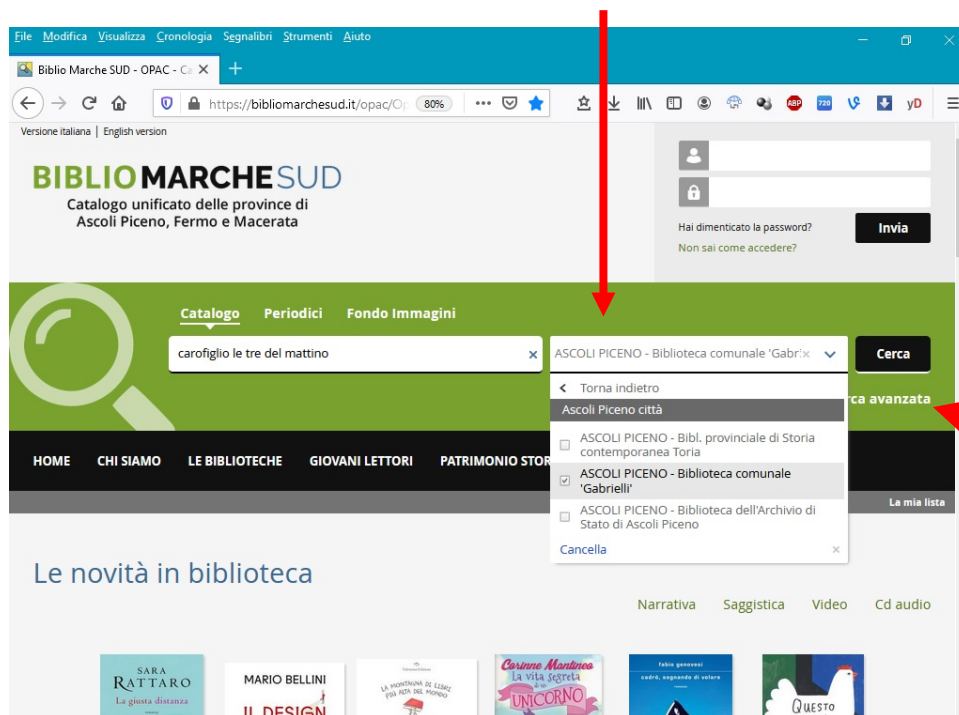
File Modifica Visualizza Cronologia Segnalibri Strumenti Aiuto

Biblio Marche SUD - OPAC - Ca ×

https://bibliomarchesud.it/opac/O 80%

Versione italiana | English version

BIBLIOMARCHESUD
Catalogo unificato delle province di Ascoli Piceno, Fermo e Macerata

Hai dimenticato la password?
Invia
Non sai come accedere?

Catalogo Periodici Fondo Immagini

carofiglio le tre del mattino ×

ASCOLI PICENO - Biblioteca comunale 'Gabri×

Cerca

Torna indietro
Ascoli Piceno città
ASCOLI PICENO - Bibl. provinciale di Storia contemporanea Toria
ASCOLI PICENO - Biblioteca comunale 'Gabrielli'
ASCOLI PICENO - Biblioteca dell'Archivio di Stato di Ascoli Piceno
Cancella ×

rca avanzata

HOME CHI SIAMO LE BIBLIOTECHE GIOVANI LETTORI PATRIMONIO STOR

La mia lista

Le novità in biblioteca

Narrativa Saggistica Video Cd audio

SARA RATTARO
La giusta distanza

MARIO BELLINI
IL DESIGN

LA MONTAGNA DI LIBRI PIÙ ALTA DEL MONDO

Corinne Mantineo
La vita segreta di un UNICORNO

fabio genovesi
cadrò, sognando di volare

QUESTO